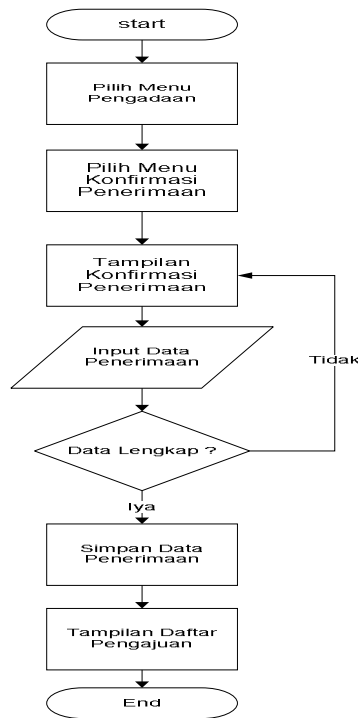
start

Pilih Menu Pengadaan

Pilih Menu Konfirmasi Penerimaan

Tampilan Konfirmasi Penerimaan

Input Data Penerimaan

Data Lengkap ?

Tidak

Iya

Simpan Data Penerimaan

Tampilan Daftar Pengajuan

End